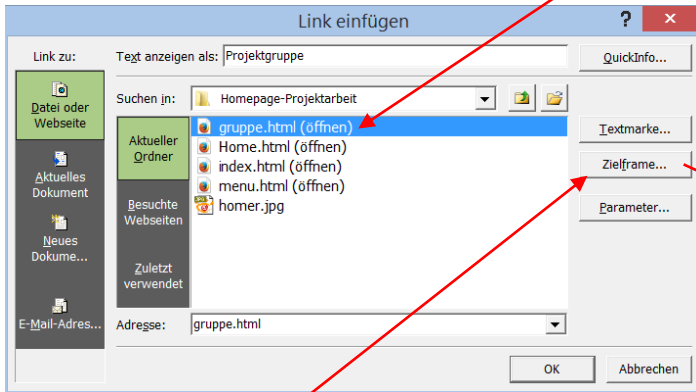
Link einfügen

?

Link zu:

Datei oder Webseite

Aktuelles Dokument

Neues Dokume...

E-Mail-Adres...

Text anzeigen als: Projektgruppe

QuickInfo...

Suchen in: Homepage-Projektarbeit

Aktueller Ordner

Besuchte Webseiten

Zuletzt verwendet

gruppe.html (öffnen)
Home.html (öffnen)
index.html (öffnen)
menu.html (öffnen)
homer.jpg

Textmarke...

Zielframe...

Parameter...

Adresse: gruppe.html

OK

Abbrechen